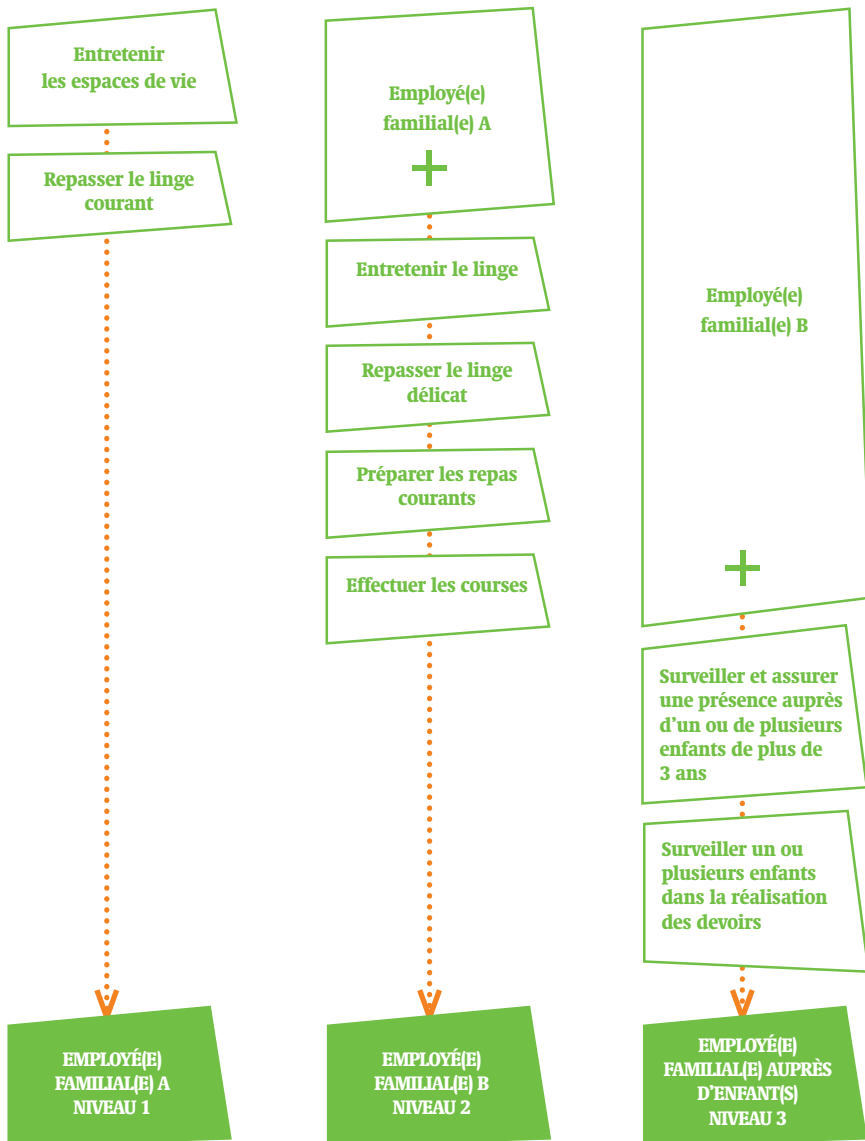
Entretenir les espaces de vie

Repasser le linge courant

EMPLOYÉ(E) FAMILIAL(E) A NIVEAU 1

Employé(e) familial(e) A

+

Entretenir le linge

Repasser le linge délicat

Préparer les repas courants

Effectuer les courses

EMPLOYÉ(E) FAMILIAL(E) B NIVEAU 2

Employé(e) familial(e) B

+

Surveiller et assurer une présence auprès d'un ou de plusieurs enfants de plus de 3 ans

Surveiller un ou plusieurs enfants dans la réalisation des devoirs

EMPLOYÉ(E) FAMILIAL(E) AUPRÈS D'ENFANT(S) NIVEAU 3